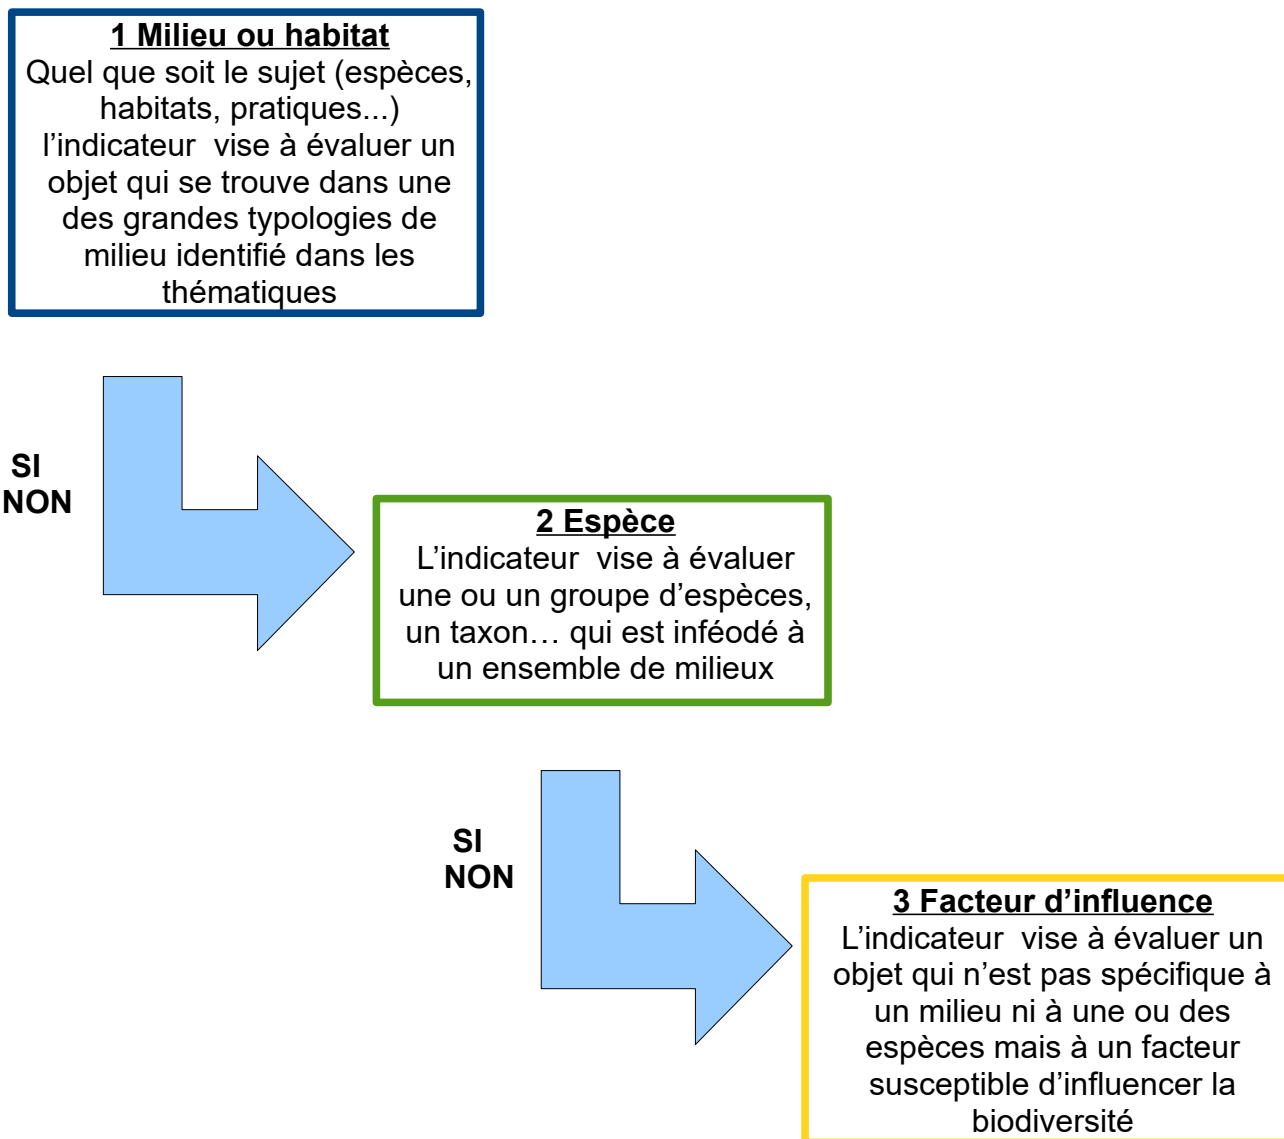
1 Milieu ou habitat
Quel que soit le sujet (espèces, habitats, pratiques...) l’indicateur vise à évaluer un objet qui se trouve dans une des grandes typologies de milieu identifié dans les thématiques

SI
NON

2 Espèce
L’indicateur vise à évaluer une ou un groupe d’espèces, un taxon… qui est inféodé à un ensemble de milieux

SI
NON

3 Facteur d’influence
L’indicateur vise à évaluer un objet qui n’est pas spécifique à un milieu ni à une ou des espèces mais à un facteur susceptible d’influencer la biodiversité